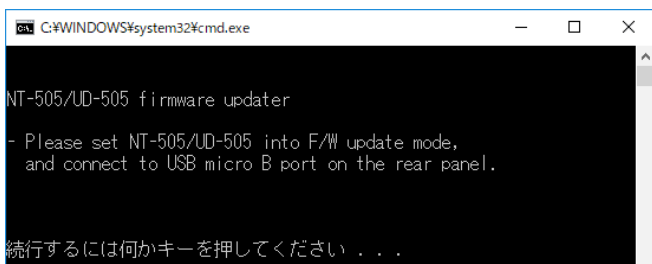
C:¥WINDOWS¥system32¥cmd.exe

NT-505/UD-505 firmware updater

- Please set NT-505/UD-505 into F/W update mode,
  and connect to USB micro B port on the rear panel.

続行するには何かキーを押してください . . .